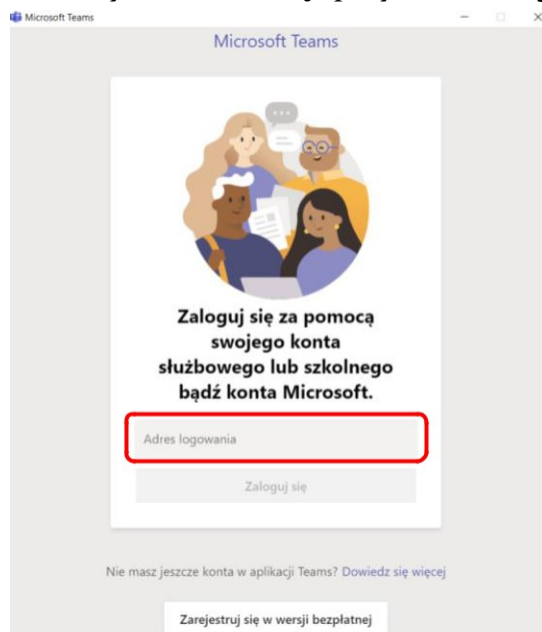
Microsoft Teams

Microsoft Teams

Zaloguj się za pomocą swojego konta służbowego lub szkolnego bądź konta Microsoft.

Adres logowania

Zaloguj się

Nie masz jeszcze konta w aplikacji Teams? Dowiedz się więcej

Zarejestruj się w wersji bezpłatnej